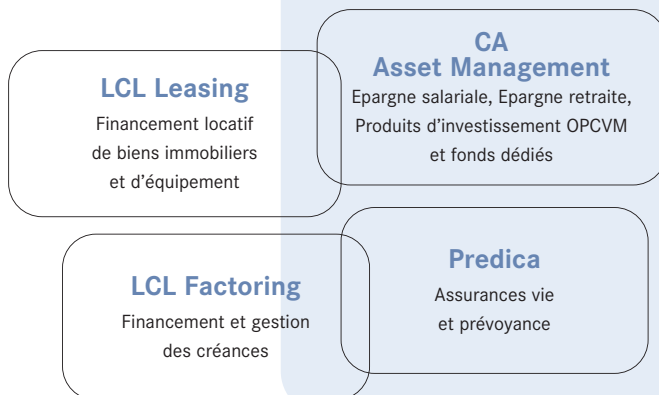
LCL Leasing

Financement locatif de biens immobiliers et d'équipement

CA Asset Management

Epargne salariale, Epargne retraite, Produits d'investissement OPCVM et fonds dédiés

LCL Factoring

Financement et gestion des créances

Predica

Assurances vie et prévoyance